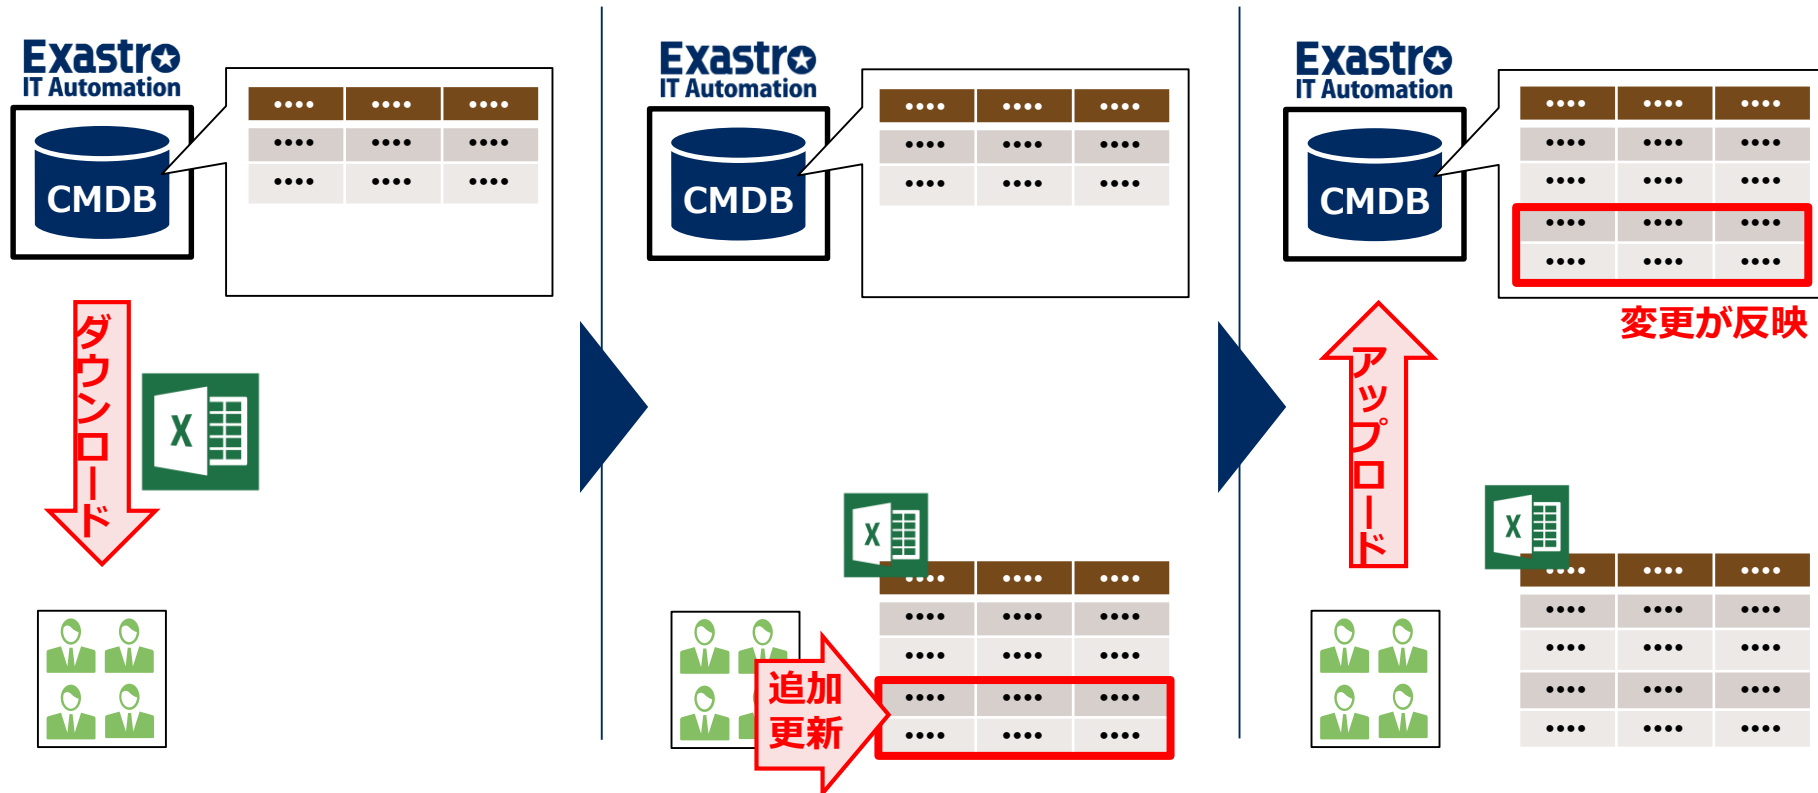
Exastro IT Automation

CMDB

| •••• | •••• | •••• |
|---|---|---|
| •••• | •••• | •••• |
| •••• | •••• | •••• |

ダウンロード

X

Exastro IT Automation

CMDB

| •••• | •••• | •••• |
|---|---|---|
| •••• | •••• | •••• |
| •••• | •••• | •••• |

X

| •••• | •••• | •••• |
|---|---|---|
| •••• | •••• | •••• |
| •••• | •••• | •••• |
| •••• | •••• | •••• |
| •••• | •••• | •••• |

追加
更新

Exastro IT Automation

CMDB

| •••• | •••• | •••• |
|---|---|---|
| •••• | •••• | •••• |
| •••• | •••• | •••• |
| •••• | •••• | •••• |
| •••• | •••• | •••• |

変更が反映

アップロード

X

| •••• | •••• | •••• |
|---|---|---|
| •••• | •••• | •••• |
| •••• | •••• | •••• |
| •••• | •••• | •••• |
| •••• | •••• | •••• |